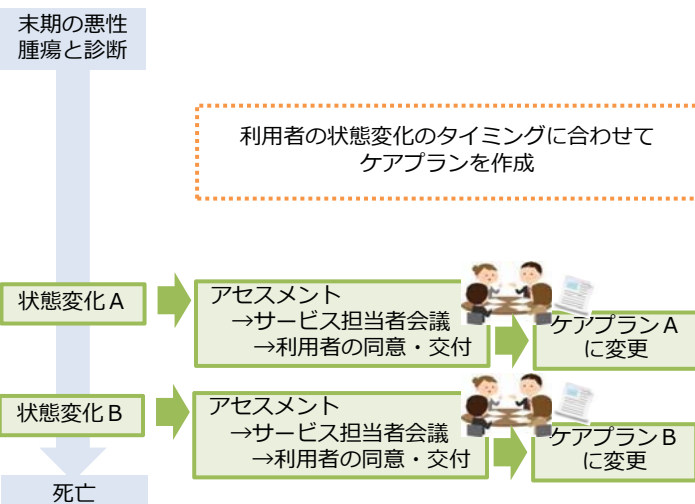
末期の悪性
腫瘍と診断

利用者の状態変化のタイミングに合わせて
ケアプランを作成

状態変化Ａ

アセスメント
→サービス担当者会議
→利用者の同意・交付

ケアプランＡ
に変更

状態変化Ｂ

アセスメント
→サービス担当者会議
→利用者の同意・交付

ケアプランＢ
に変更

死亡